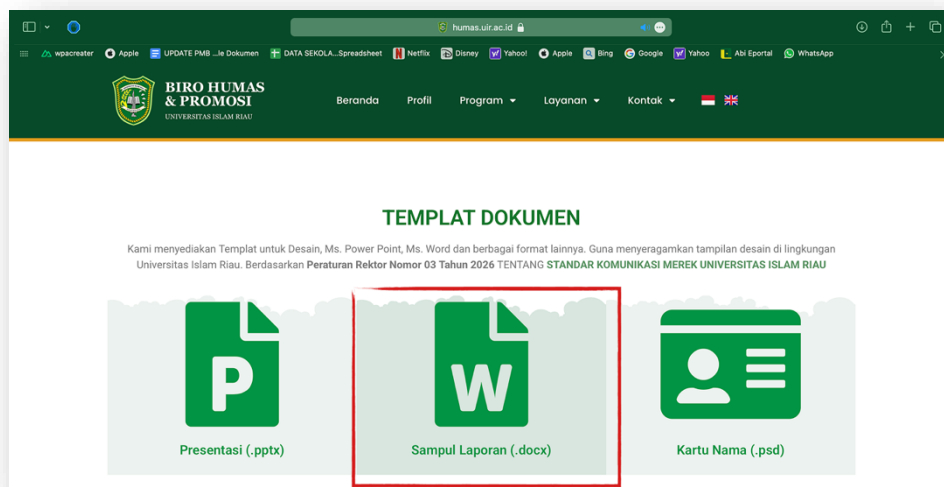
humas.uir.ac.id

wpacreater Apple UPDATE PMB ...le Dokumen DATA SEKOLA...Spreadsheet Netflix Disney Yahoo! Apple Bing Google Yahoo Abi Eportal WhatsApp

BIRO HUMAS & PROMOSI
UNIVERSITAS ISLAM RIAU

Beranda Profil Program Layanan Kontak

TEMPLAT DOKUMEN

Kami menyediakan Templat untuk Desain, Ms. Power Point, Ms. Word dan berbagai format lainnya. Guna menyeragamkan tampilan desain di lingkungan Universitas Islam Riau. Berdasarkan **Peraturan Rektor Nomor 03 Tahun 2026** TENTANG **STANDAR KOMUNIKASI MEREK UNIVERSITAS ISLAM RIAU**

P
Presentasi (.pptx)

W
Sampul Laporan (.docx)

Kartu Nama (.psd)